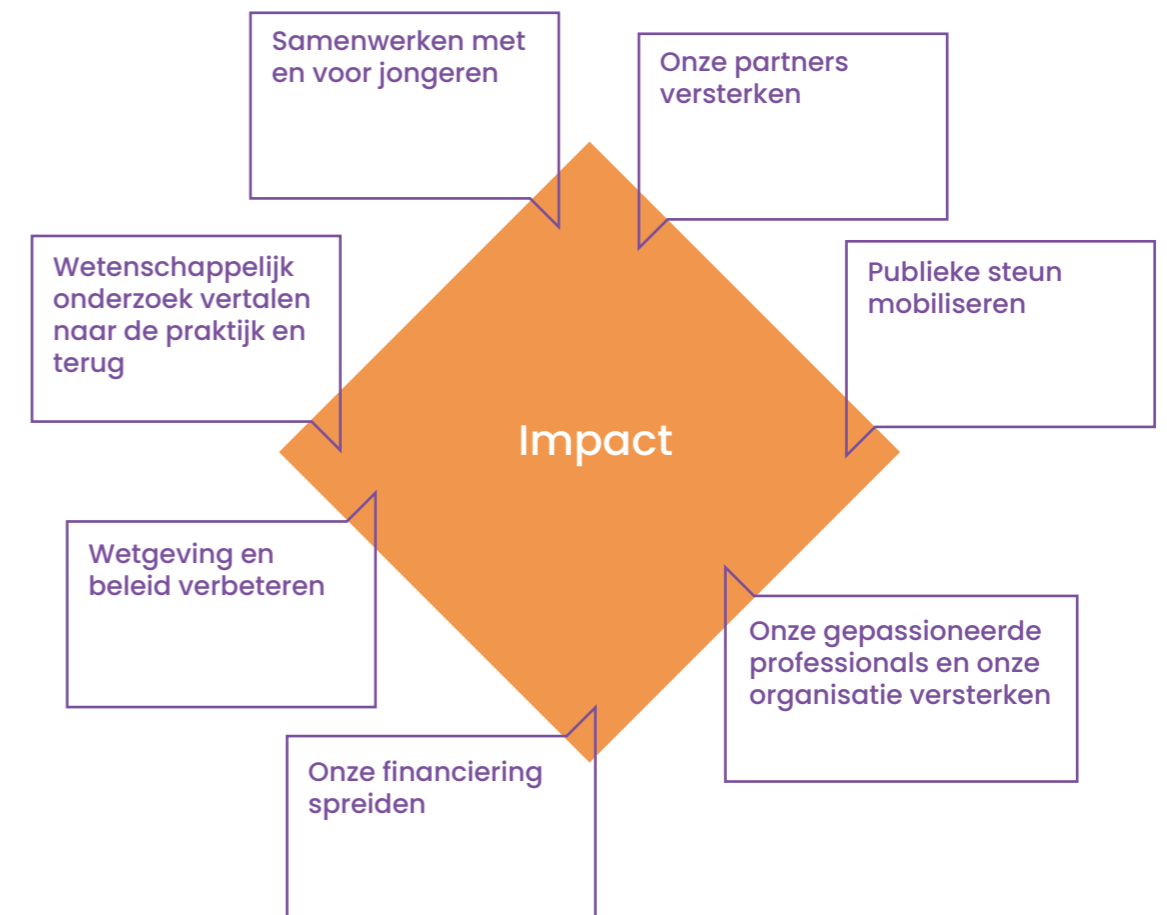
Samenwerken met en voor jongeren

Onze partners versterken

Wetenschappelijk onderzoek vertalen naar de praktijk en terug

Publieke steun mobiliseren

Impact

Wetgeving en beleid verbeteren

Onze gepassioneerde professionals en onze organisatie versterken

Onze financiering spreiden